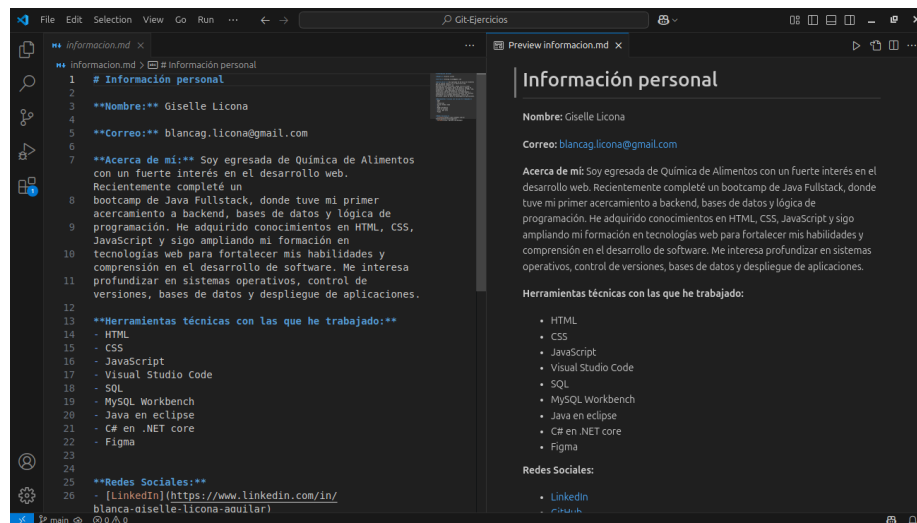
File Edit Selection View Go Run ··· ← → Git-Ejercicios

informacion.md ×

informacion.md > # Información personal

1 # Información personal
2
3 **Nombre:** Giselle Licona
4
5 **Correo:** blancag.licona@gmail.com
6
7 **Acerca de mi:** Soy egresada de Química de Alimentos con un fuerte interés en el desarrollo web. Recientemente completé un
8 bootcamp de Java Fullstack, donde tuve mi primer acercamiento a backend, bases de datos y lógica de
9 programación. He adquirido conocimientos en HTML, CSS, JavaScript y sigo ampliando mi formación en
10 tecnologías web para fortalecer mis habilidades y
11 comprensión en el desarrollo de software. Me interesa profundizar en sistemas operativos, control de versiones, bases de datos y despliegue de aplicaciones.
12
13 **Herramientas técnicas con las que he trabajado:**
14 - HTML
15 - CSS
16 - JavaScript
17 - Visual Studio Code
18 - SQL
19 - MySQL Workbench
20 - Java en eclipse
21 - C# en .NET core
22 - Figma
23
24
25 **Redes Sociales:**
26 - [LinkedIn](https://www.linkedin.com/in/blanca-giselle-licona-aguilar)

Preview informacion.md ×

Información personal

Nombre: Giselle Licona

Correo: blancag.licona@gmail.com

Acerca de mi: Soy egresada de Química de Alimentos con un fuerte interés en el desarrollo web. Recientemente completé un bootcamp de Java Fullstack, donde tuve mi primer acercamiento a backend, bases de datos y lógica de programación. He adquirido conocimientos en HTML, CSS, JavaScript y sigo ampliando mi formación en tecnologías web para fortalecer mis habilidades y comprensión en el desarrollo de software. Me interesa profundizar en sistemas operativos, control de versiones, bases de datos y despliegue de aplicaciones.

Herramientas técnicas con las que he trabajado:

- HTML
- CSS
- JavaScript
- Visual Studio Code
- SQL
- MySQL Workbench
- Java en eclipse
- C# en .NET core
- Figma

Redes Sociales:

- LinkedIn
- GitHub

main ⊗ 0 ⚠ 0